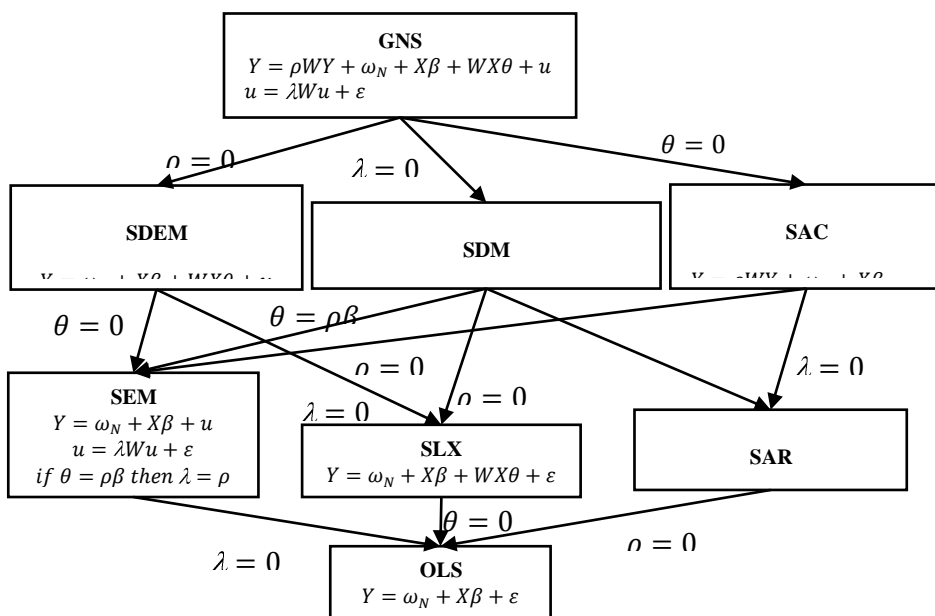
GNS
$Y = \rho WY + \omega_N + X\beta + WX\theta + u$
$u = \lambda Wu + \varepsilon$

$\rho = 0$

$\lambda = 0$

$\theta = 0$

SDEM
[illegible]

SDM

SAC
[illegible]

$\theta = 0$

$\theta = \rho\beta$

$\rho = 0$

$\rho = 0$

$\lambda = 0$

$\lambda = 0$

SEM
$Y = \omega_N + X\beta + u$
$u = \lambda Wu + \varepsilon$
$if\ \theta = \rho\beta\ then\ \lambda = \rho$

SLX
$Y = \omega_N + X\beta + WX\theta + \varepsilon$

SAR

$\theta = 0$

$\lambda = 0$

$\rho = 0$

OLS
$Y = \omega_N + X\beta + \varepsilon$